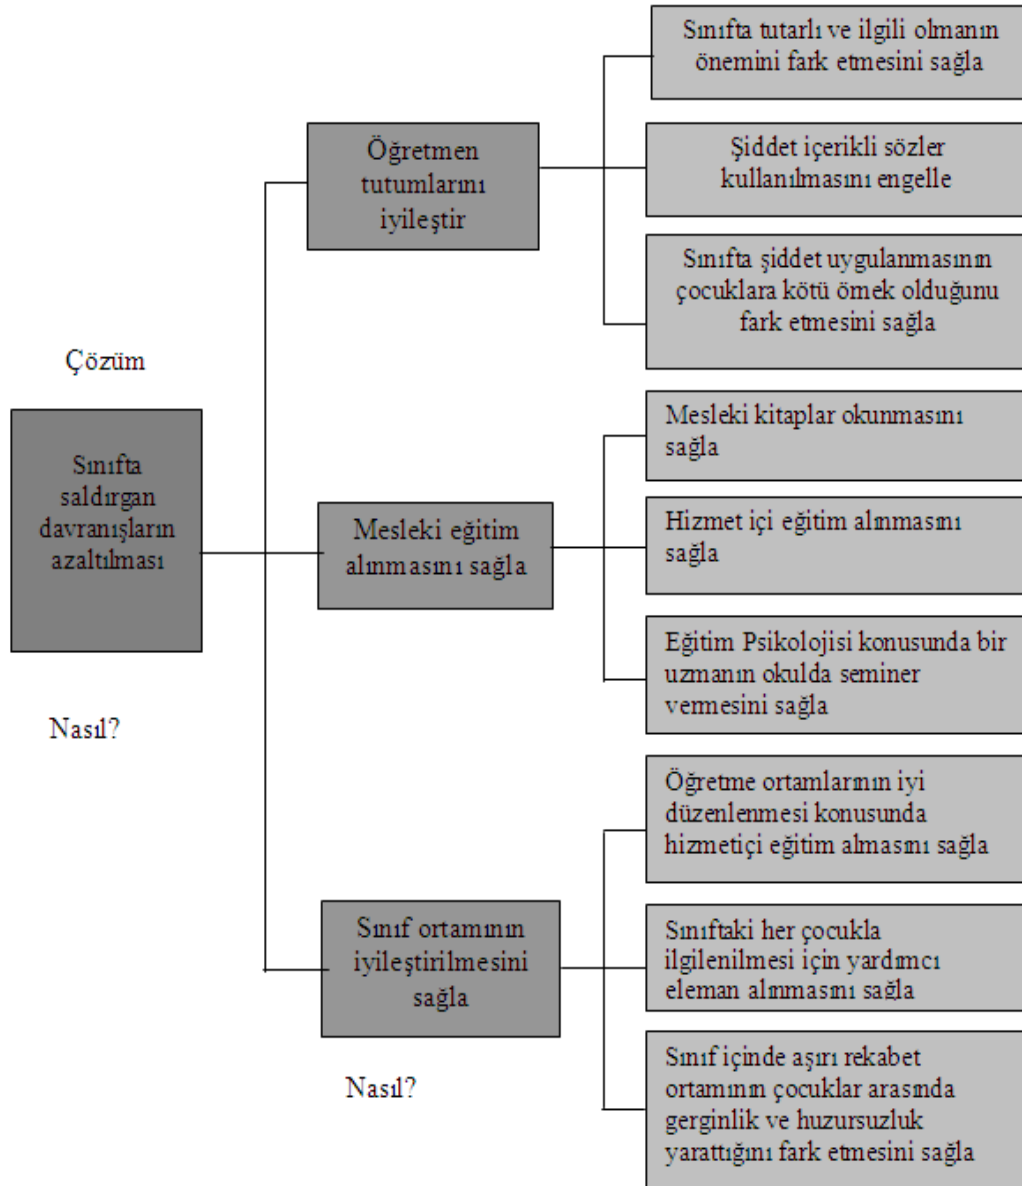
Çözüm

Sınıfta saldırgan davranışların azaltılması

Nasıl?

Öğretmen tutumlarını iyileştir

Sınıfta tutarlı ve ilgili olmanın önemini fark etmesini sağla

Şiddet içerikli sözler kullanılmasını engelle

Sınıfta şiddet uygulanmasının çocuklara kötü ömek olduğunu fark etmesini sağla

Mesleki eğitim alınmasını sağla

Mesleki kitaplar okunmasını sağla

Hizmet içi eğitim alınmasını sağla

Eğitim Psikolojisi konusunda bir uzmanın okulda seminer vermesini sağla

Sınıf ortamının iyileştirilmesini sağla

Nasıl?

Öğretme ortamlarının iyi düzenlenmesi konusunda hizmetiçi eğitim almasını sağla

Sınıftaki her çocukla ilgilenilmesi için yardımcı eleman alınmasını sağla

Sınıf içinde aşırı rekabet ortamının çocuklar arasında gerginlik ve huzursuzluk yarattığını fark etmesini sağla